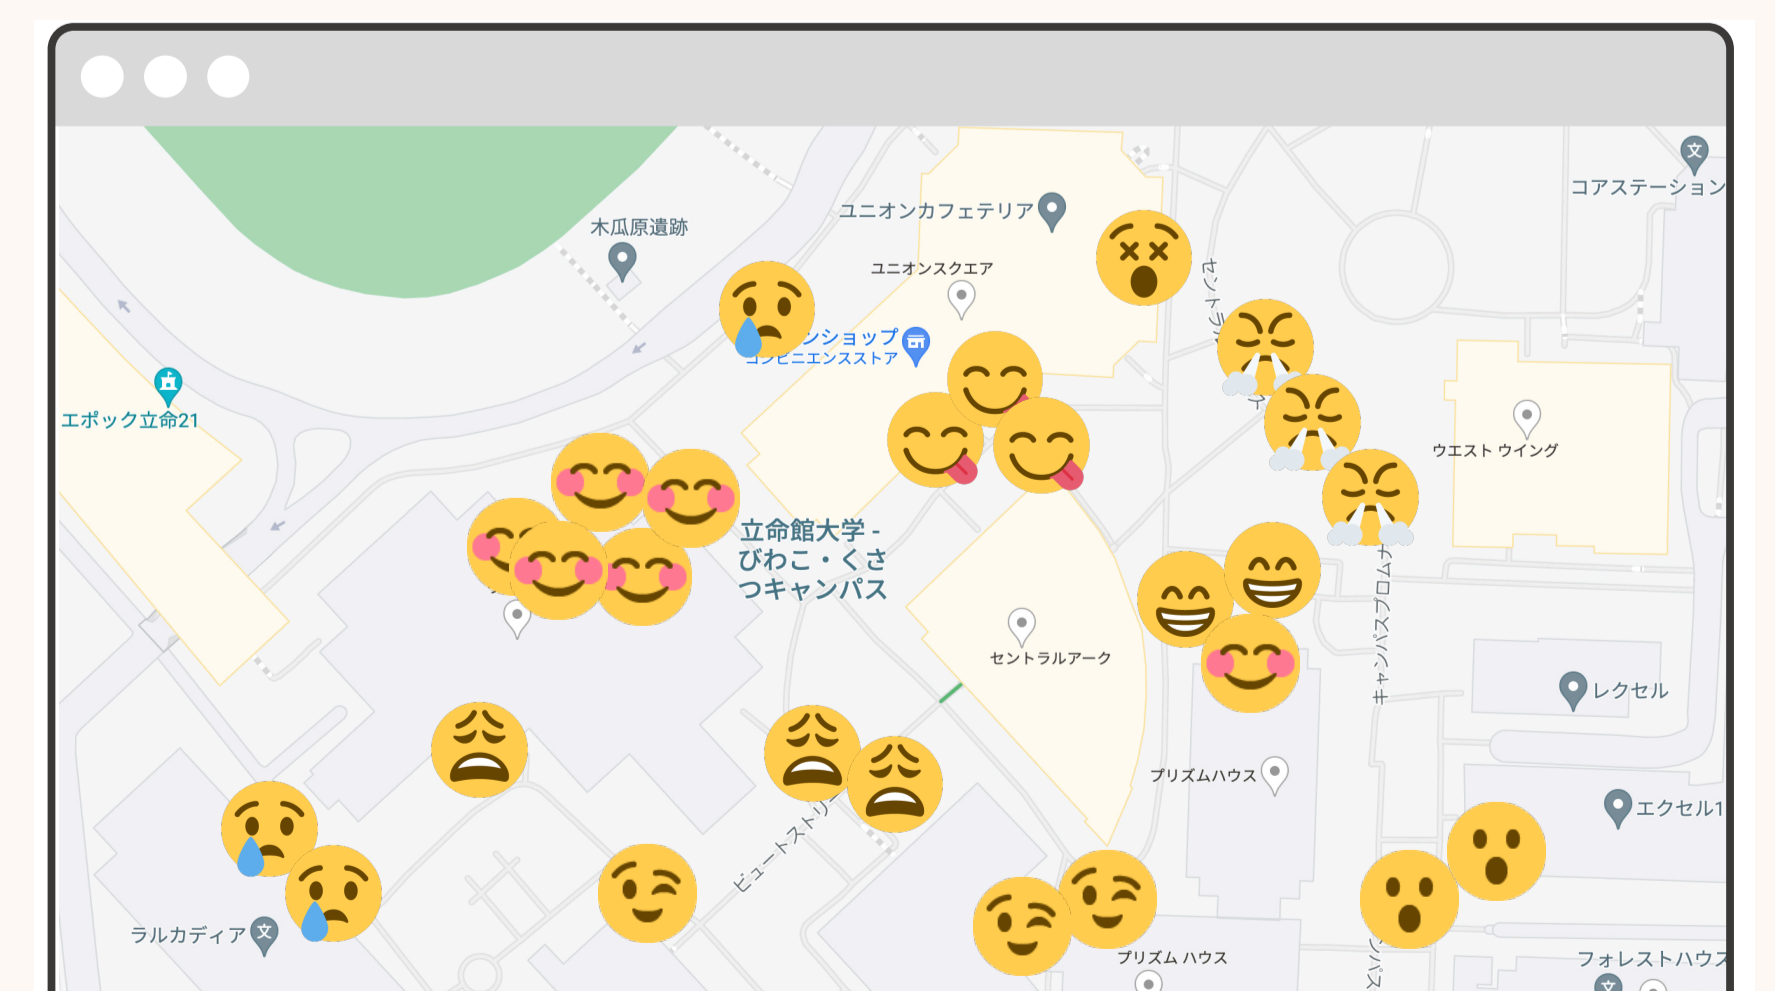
コアステーション
ユニオンカフェテリア
木瓜原遺跡
ユニオンスクエア
ンショップ
コンビニエンスストア
エポック立命21
ウエスト ウイング
立命館大学 - びわこ・くさつキャンパス
セントラルアーク
キャンパスプロムナ
レクセル
プリズムハウス
エクセル1
ビュートストリ
ラルカディア
プリズム ハウス
フォレストハウス